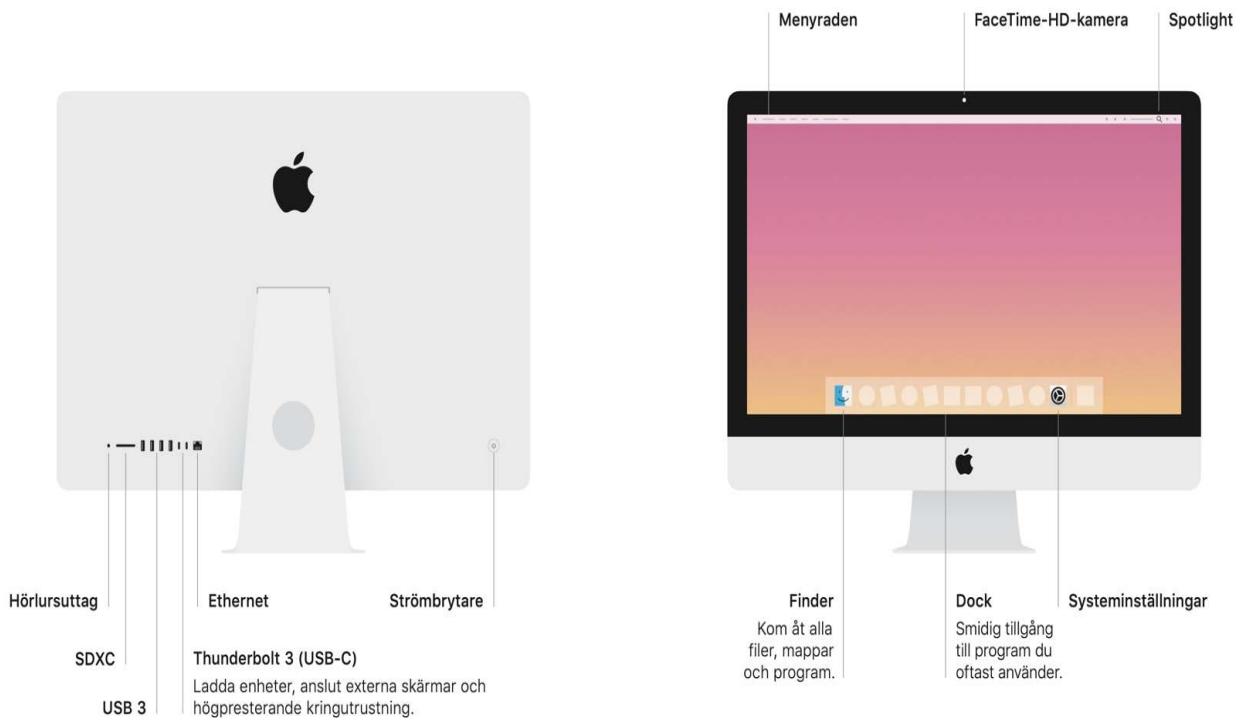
Hörlursuttag

SDXC

USB 3

Ethernet

Thunderbolt 3 (USB-C)
Ladda enheter, anslut externa skärmar och högpresterande kringutrustning.

Strömbrytare

Menyraden

FaceTime-HD-kamera

Spotlight

Finder
Kom åt alla filer, mappar och program.

Dock
Smidig tillgång till program du oftast använder.

Systeminställningar